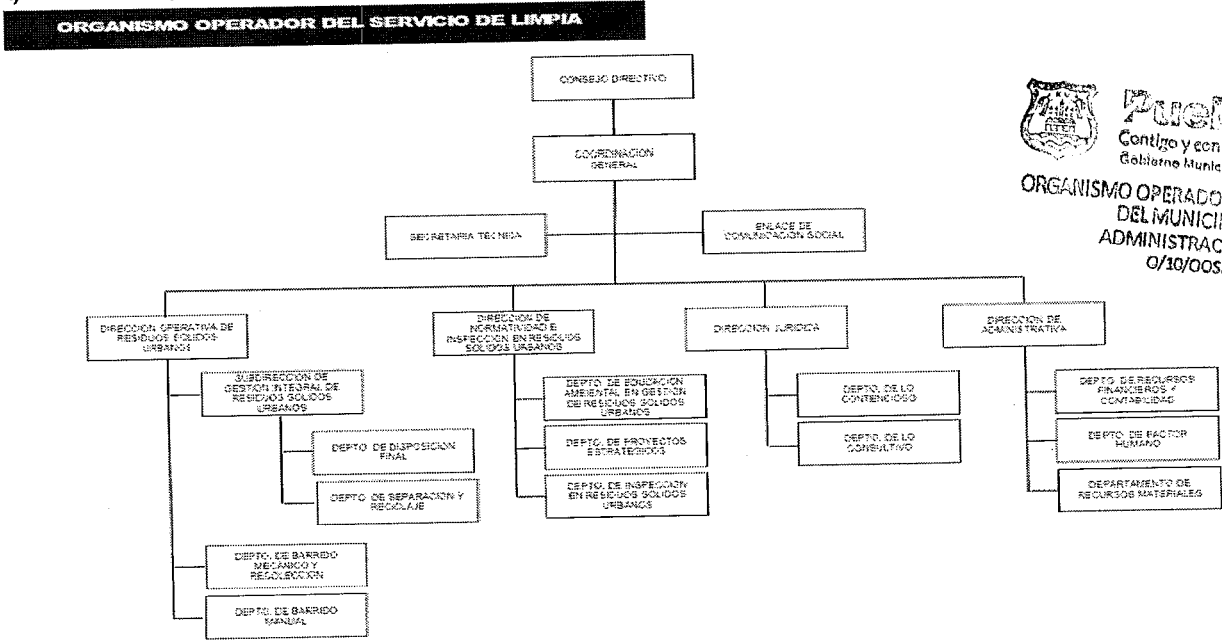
ORGANISMO OPERADOR DEL SERVICIO DE LIMPIA

CONSEJO DIRECTIVO

COORDINACION GENERAL

SECRETARIA TECNICA

ENLACE DE COMUNICACION SOCIAL

DIRECCION OPERATIVA DE RESIDUOS SOLIDOS URBANOS

SUBDIRECCION DE GESTION INTEGRAL DE RESIDUOS SOLIDOS URBANOS

DEPTO. DE DISPOSICION FINAL

DEPTO. DE SEPARACION Y RECICLAJE

DEPTO. DE BARRIDO MECANICO Y RECOLECCION

DEPTO. DE BARRIDO MANUAL

DIRECCION DE NORMATIVIDAD E INSPECCION EN RESIDUOS SOLIDOS URBANOS

DEPTO. DE EDUCACION AMBIENTAL EN GESTION DE RESIDUOS SOLIDOS URBANOS

DEPTO. DE PROYECTOS ESTRATEGICOS

DEPTO. DE INSPECCION EN RESIDUOS SOLIDOS URBANOS

DIRECCION JURIDICA

DEPTO. DE LO CONTENCIOSO

DEPTO. DE LO CONSULTIVO

DIRECCION DE ADMINISTRATIVA

DEPTO. DE RECURSOS FINANCIEROS Y CONTABILIDAD

DEPTO. DE FACTOR HUMANO

DEPARTAMENTO DE RECURSOS MATERIALES

Puel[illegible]
Contigo y con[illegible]
Gobierno Munic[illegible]

ORGANISMO OPERADO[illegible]
DEL MUNICI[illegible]
ADMINISTRAC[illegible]
0/10/00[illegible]